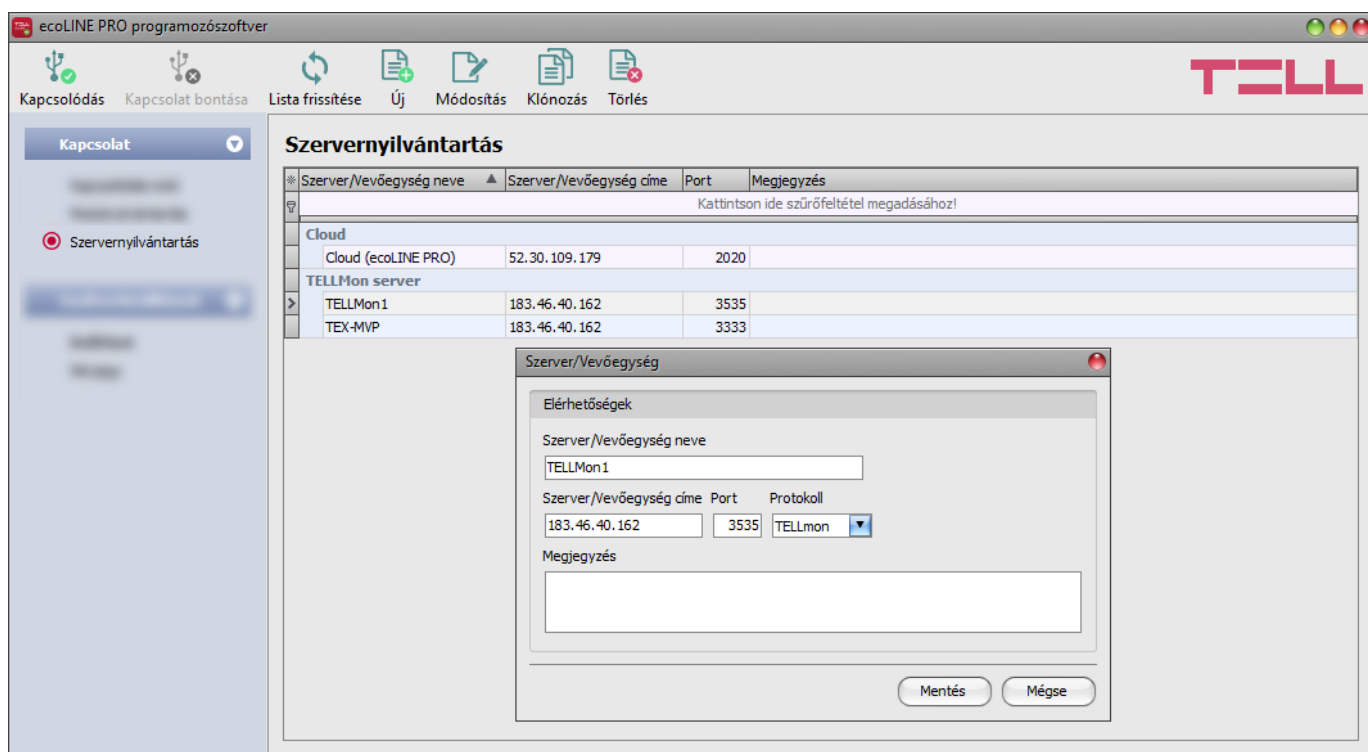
ecoLINE PRO programozószoftver

Kapcsolódás Kapcsolat bontása Lista frissítése Új Módosítás Klónozás Törlés

TELL

Kapcsolat

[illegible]
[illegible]
Szervernyilvántartás

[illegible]

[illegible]
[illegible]

Szervernyilvántartás

| Szerver/Vevőegység neve | Szerver/Vevőegység címe | Port | Megjegyzés |
|---|---|---|---|
| Kattintson ide szűrőfeltétel megadásához! | | | |
| Cloud | | | |
| Cloud (ecoLINE PRO) | 52.30.109.179 | 2020 | |
| TELLMon server | | | |
| TELLMon1 | 183.46.40.162 | 3535 | |
| TEX-MVP | 183.46.40.162 | 3333 | |

Szerver/Vevőegység

Elérhetőségek

Szerver/Vevőegység neve
TELLMon1

Szerver/Vevőegység címe Port Protokoll
183.46.40.162 3535 TELLmon

Megjegyzés

Mentés Mégse